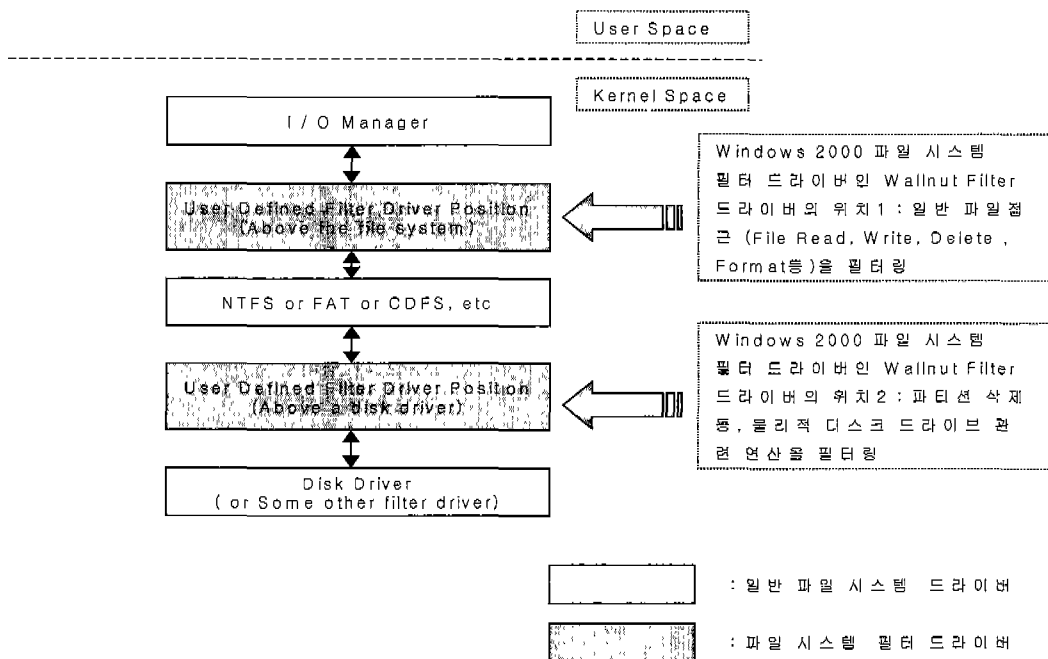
User Space

Kernel Space

I / O Manager

User Defined Filter Driver Position (Above the file system)

NTFS or FAT or CDFS, etc

User Defined Filter Driver Position (Above a disk driver)

Disk Driver ( or Some other filter driver)

Windows 2000 파일 시스템 필터 드라이버인 Wallnut Filter 드라이버의 위치1 : 일반 파일접근 (File Read, Write, Delete , Format등)을 필터링

Windows 2000 파일 시스템 필터 드라이버인 Wallnut Filter 드라이버의 위치2 : 파티션 삭제 등, 물리적 디스크 드라이브 관련 연산을 필터링

: 일반 파일 시스템 드라이버

: 파일 시스템 필터 드라이버